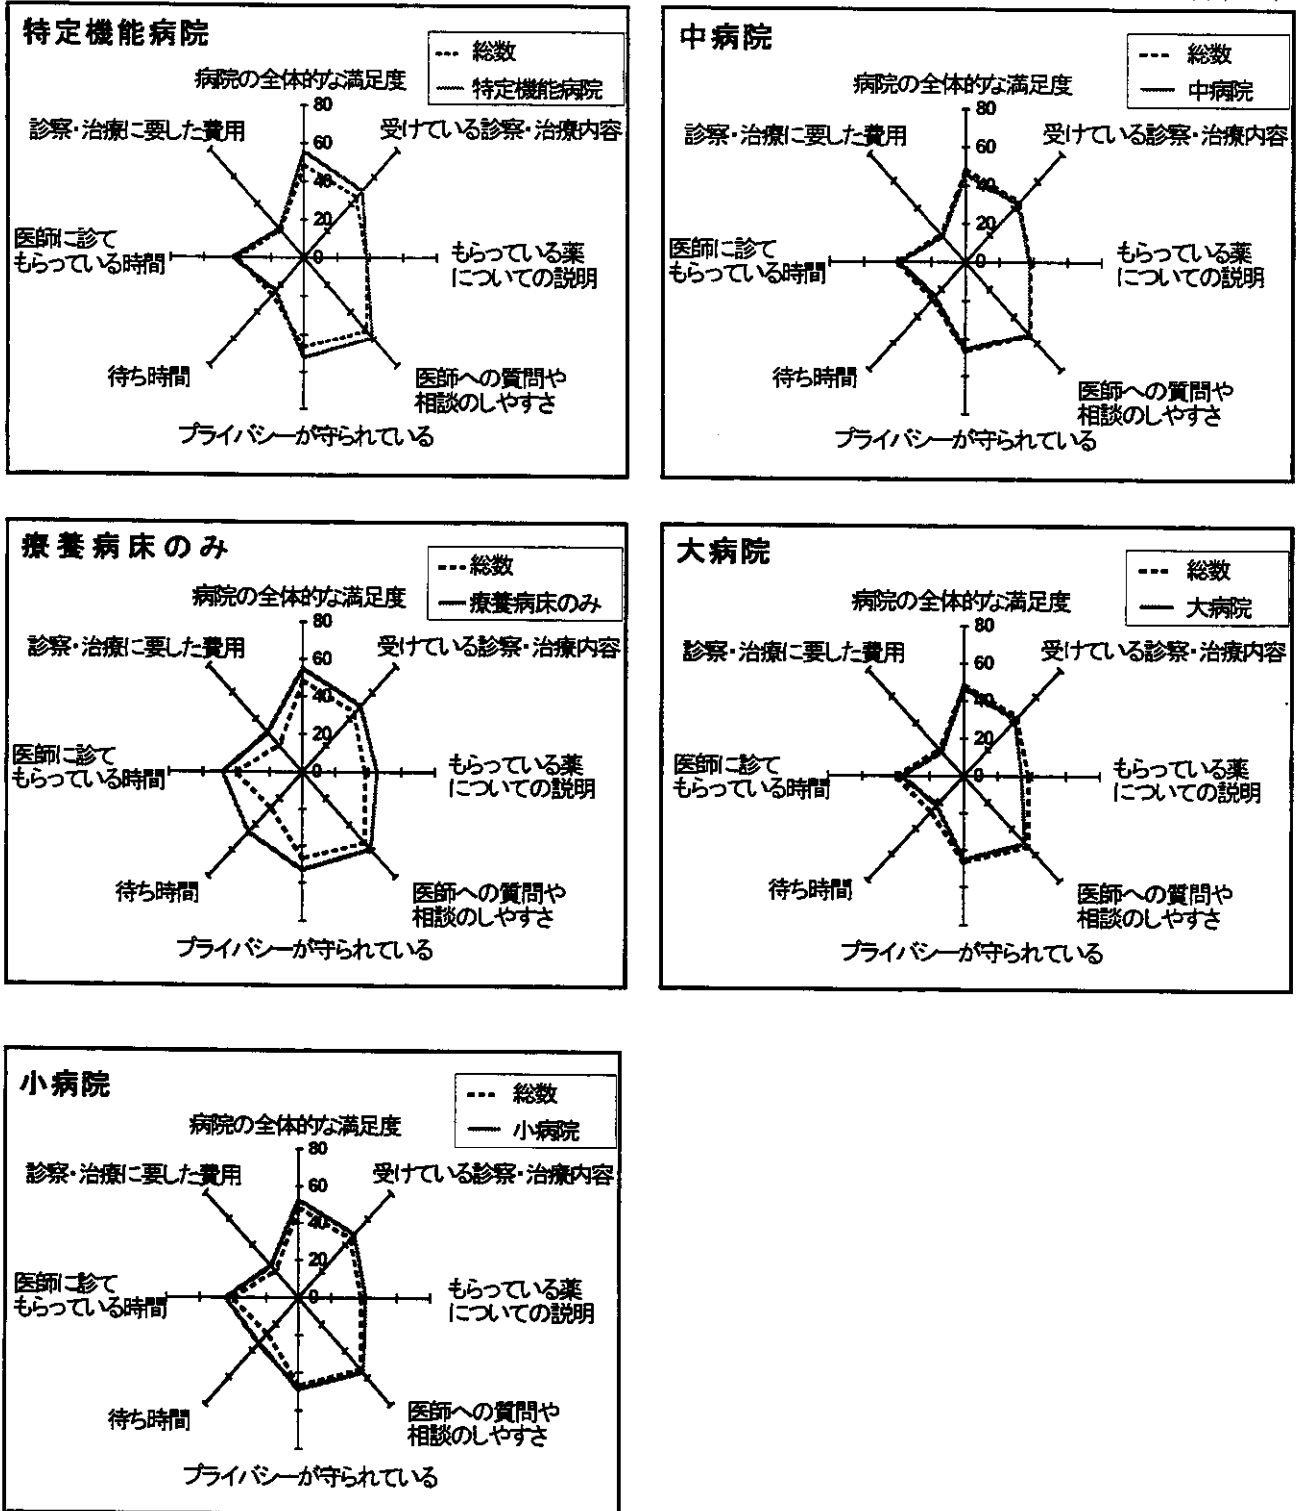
特定機能病院

総数
特定機能病院

病院の全体的な満足度
80
60
40
20
0
受けている診察・治療内容
もらっている薬についての説明
医師への質問や相談のしやすさ
プライバシーが守られている
待ち時間
医師に診てもらっている時間
診察・治療に要した費用

中病院

総数
中病院

病院の全体的な満足度
80
60
40
20
0
受けている診察・治療内容
もらっている薬についての説明
医師への質問や相談のしやすさ
プライバシーが守られている
待ち時間
医師に診てもらっている時間
診察・治療に要した費用

療養病床のみ

総数
療養病床のみ

病院の全体的な満足度
80
60
40
20
0
受けている診察・治療内容
もらっている薬についての説明
医師への質問や相談のしやすさ
プライバシーが守られている
待ち時間
医師に診てもらっている時間
診察・治療に要した費用

大病院

総数
大病院

病院の全体的な満足度
80
60
40
20
0
受けている診察・治療内容
もらっている薬についての説明
医師への質問や相談のしやすさ
プライバシーが守られている
待ち時間
医師に診てもらっている時間
診察・治療に要した費用

小病院

総数
小病院

病院の全体的な満足度
80
60
40
20
0
受けている診察・治療内容
もらっている薬についての説明
医師への質問や相談のしやすさ
プライバシーが守られている
待ち時間
医師に診てもらっている時間
診察・治療に要した費用